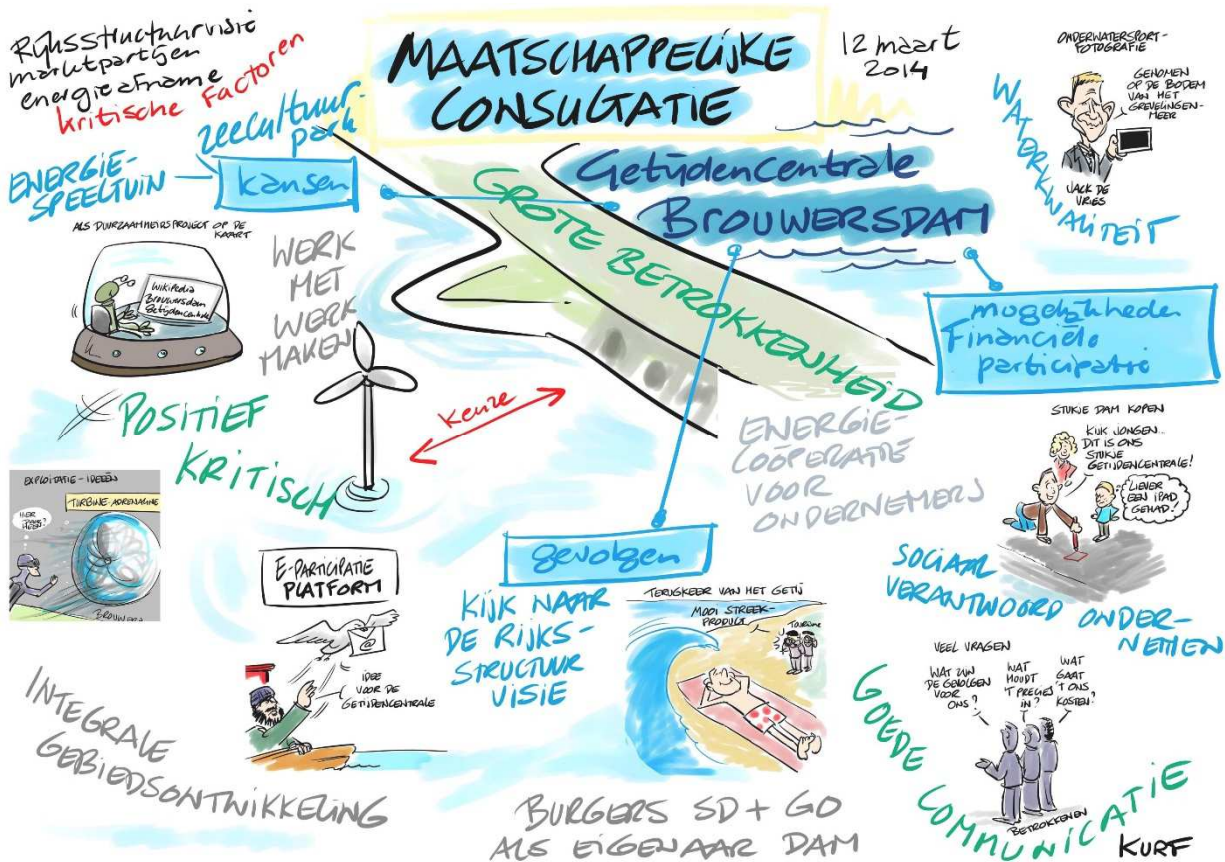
Rijksstructuurvisie
marktpartijen
energieafname
kritische factoren

MAATSCHAPPELIJKE CONSULTATIE

12 maart 2014

ONDERWATERSPORT-FOTOGRAFIE

GENOMEN OP DE BODEM VAN HET GREVELINGENMEER

JACK DE VRIES

WATERKWALITEIT

zeecultuurpark

ENERGIE-SPEELTUIN

kansen

Getijdencentrale

BROUWERSDAM

GROTE BETROKKENHEID

ALS DUURZAAMHEIDSPROJECT OP DE KAART

Wikipedia Brouwersdam Getijdencentrale

WERK MET WERK MAKEN

mogelijkhede Financiële participatie

POSITIEF

KRITISCH

Keuze

ENERGIE-COÖPERATIE VOOR ONDERNEMERS

STUKJE DAM KOPEN

KIJK JONGEN.. DIT IS ONS STUKJE GETIJDENCENTRALE!

LIEVER EEN IPAD GEHAD!

EXPLOITATIE - IDEEËN

TURBINE ADRENALINE

HIER ?

BROUWERSDAM

E-PARTICIPATIE PLATFORM

IDEE VOOR DE GETIJDENCENTRALE

gevolgen

KIJK NAAR DE RIJKS-STRUCTUURVISIE

TERUGKEER VAN HET GETIJ

MOOI STREEKPRODUCT

TOERISME

SOCIAAL VERANTWOORD ONDERNEMEN

VEEL VRAGEN

WAT ZIJN DE GEVOLGEN VOOR ONS?

WAT MOUDT 'T PRECIES IN?

WAT GAAT 'T ONS KOSTEN?

BETROKKENEN

GOEDE COMMUNICATIE

INTEGRALE GEBIEDSONTWIKKELING

BURGERS SD + GO ALS EIGENAAR DAM

KURT